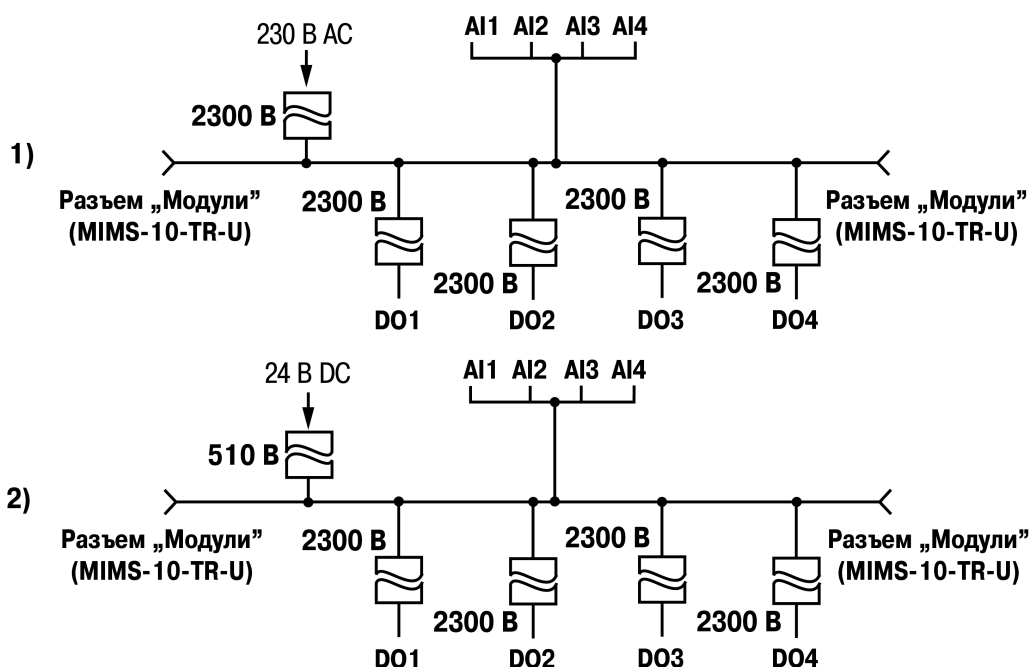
1)

230 В AC

2300 В

AI1 AI2 AI3 AI4

Разъем „Модули" (MIMS-10-TR-U)

2300 В

2300 В

2300 В

2300 В

Разъем „Модули" (MIMS-10-TR-U)

DO1 DO2 DO3 DO4

2)

24 В DC

510 В

AI1 AI2 AI3 AI4

Разъем „Модули" (MIMS-10-TR-U)

2300 В

2300 В

2300 В

2300 В

Разъем „Модули" (MIMS-10-TR-U)

DO1 DO2 DO3 DO4